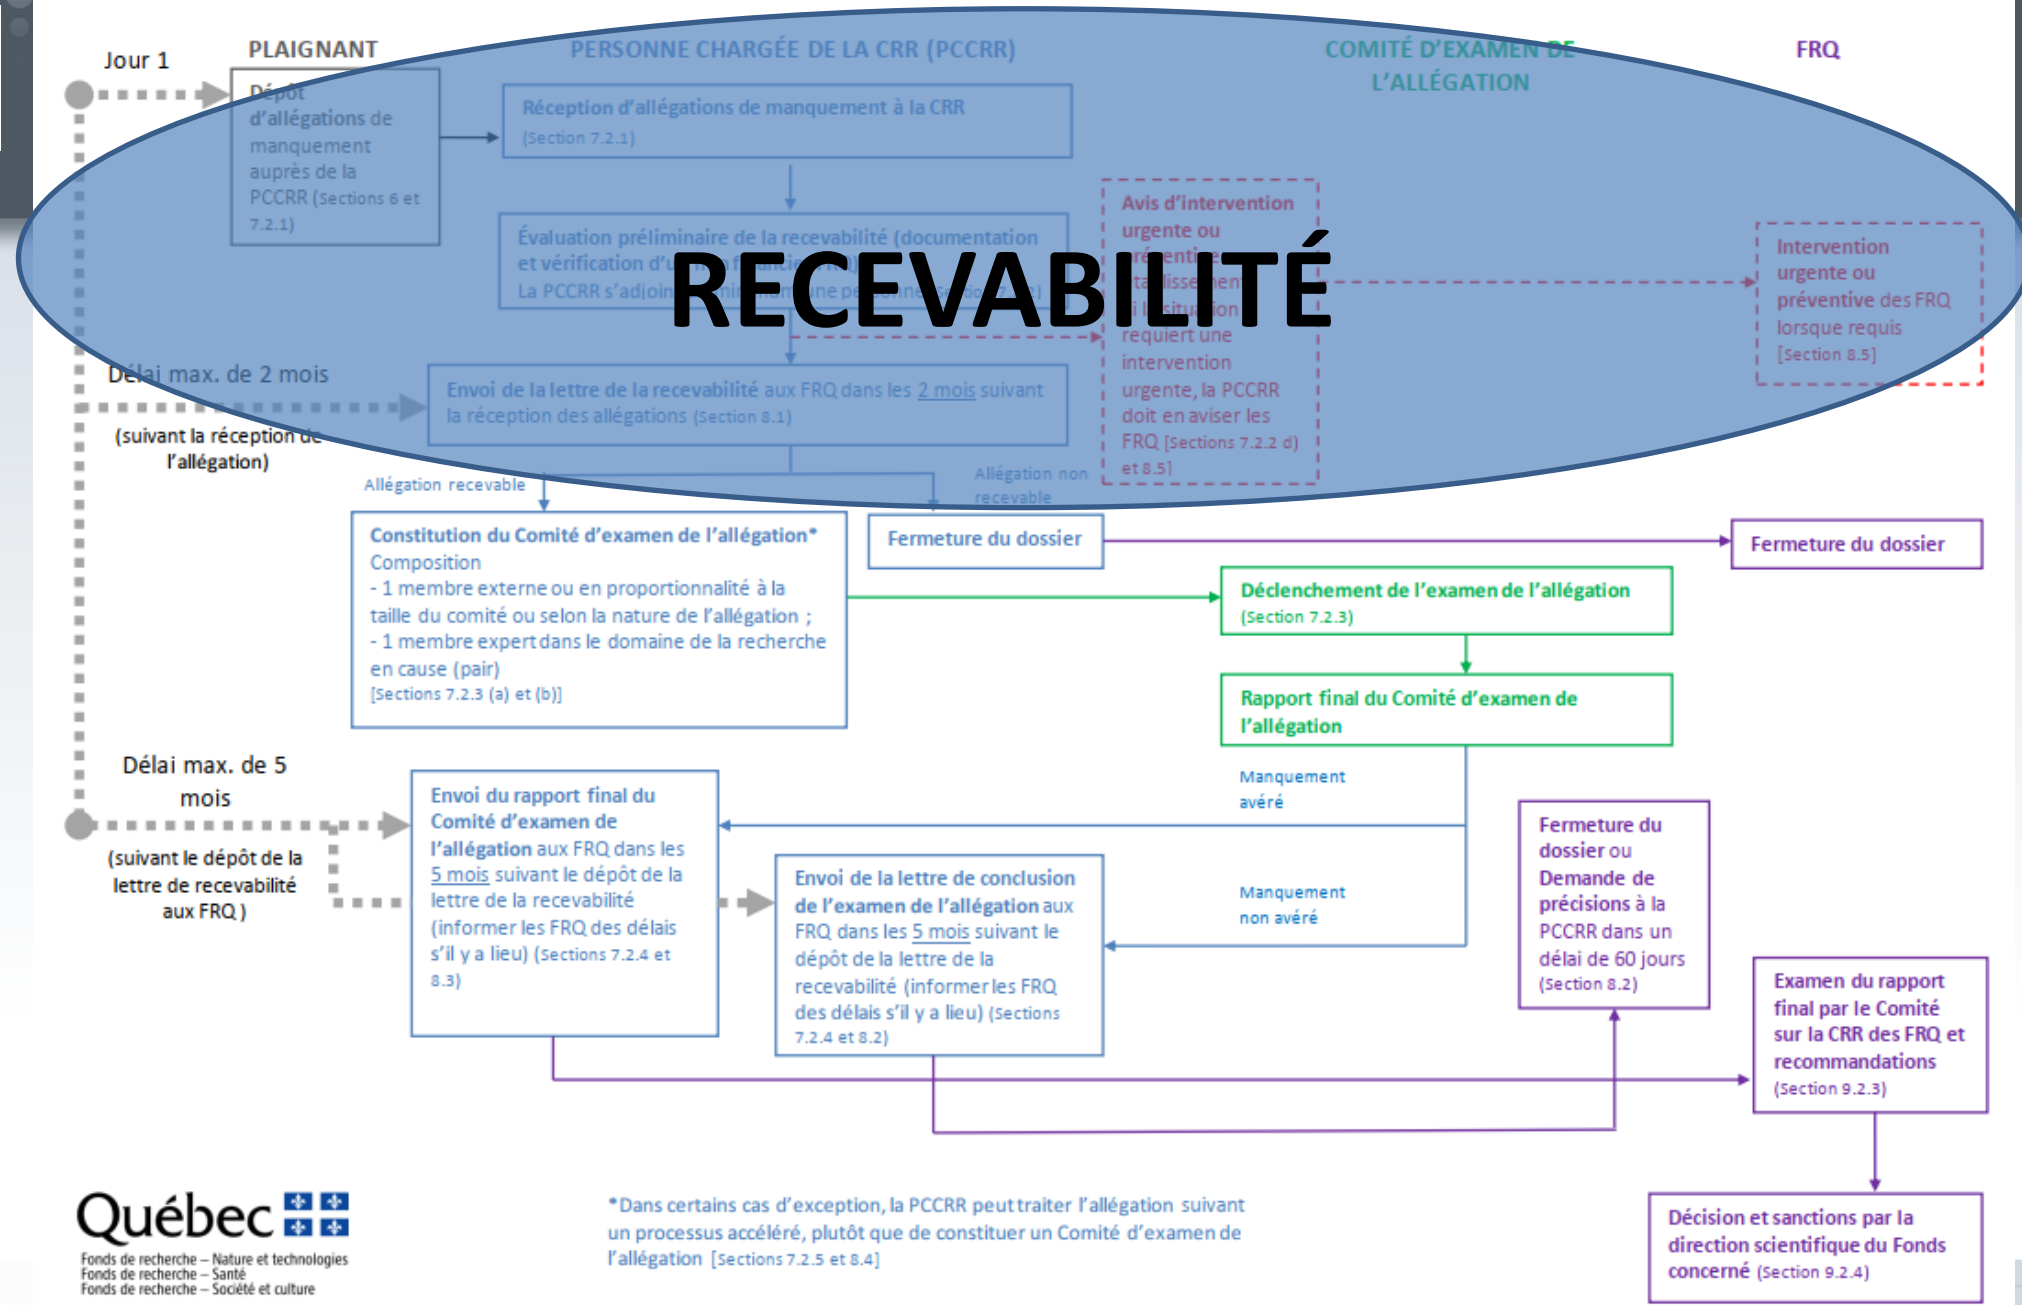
Jour 1

PLAIGNANT

PERSONNE CHARGÉE DE LA CRR (PCCRR)

COMITÉ D'EXAMEN DE L'ALLÉGATION

FRQ

Dépôt d'allégations de manquement auprès de la PCCRR (Sections 6 et 7.2.1)

Réception d'allégations de manquement à la CRR (Section 7.2.1)

Évaluation préliminaire de la recevabilité (documentation et vérification d'u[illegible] La PCCRR s'adjoin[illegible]

RECEVABILITÉ

Avis d'intervention urgente ou préventi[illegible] l'établissemen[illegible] si la situation requiert une intervention urgente, la PCCRR doit en aviser les FRQ [Sections 7.2.2 d) et 8.5]

Intervention urgente ou préventive des FRQ lorsque requis [Section 8.5]

Délai max. de 2 mois (suivant la réception de l'allégation)

Envoi de la lettre de la recevabilité aux FRQ dans les 2 mois suivant la réception des allégations (Section 8.1)

Allégation recevable

Allégation non recevable

Constitution du Comité d'examen de l'allégation*
Composition
- 1 membre externe ou en proportionnalité à la taille du comité ou selon la nature de l'allégation ;
- 1 membre expert dans le domaine de la recherche en cause (pair)
[Sections 7.2.3 (a) et (b)]

Fermeture du dossier

Fermeture du dossier

Déclenchement de l'examen de l'allégation (Section 7.2.3)

Rapport final du Comité d'examen de l'allégation

Délai max. de 5 mois (suivant le dépôt de la lettre de recevabilité aux FRQ )

Envoi du rapport final du Comité d'examen de l'allégation aux FRQ dans les 5 mois suivant le dépôt de la lettre de la recevabilité (informer les FRQ des délais s'il y a lieu) (Sections 7.2.4 et 8.3)

Manquement avéré

Manquement non avéré

Envoi de la lettre de conclusion de l'examen de l'allégation aux FRQ dans les 5 mois suivant le dépôt de la lettre de la recevabilité (informer les FRQ des délais s'il y a lieu) (Sections 7.2.4 et 8.2)

Fermeture du dossier ou Demande de précisions à la PCCRR dans un délai de 60 jours (Section 8.2)

Examen du rapport final par le Comité sur la CRR des FRQ et recommandations (Section 9.2.3)

Décision et sanctions par la direction scientifique du Fonds concerné (Section 9.2.4)

*Dans certains cas d'exception, la PCCRR peut traiter l'allégation suivant un processus accéléré, plutôt que de constituer un Comité d'examen de l'allégation [Sections 7.2.5 et 8.4]

Québec
Fonds de recherche – Nature et technologies
Fonds de recherche – Santé
Fonds de recherche – Société et culture